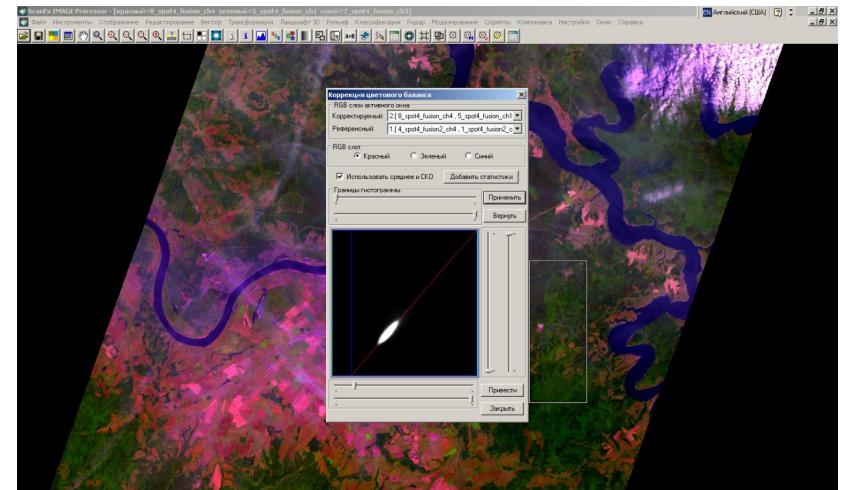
Scanex IMAGE Processor - [красный=8_spot4_fusion_ch4 зеленый=5_spot4_fusion_ch1 синий=7_spot4_fusion_ch3]

Файл Инструменты Отображение Редактирование Вектор Трансформация Ландшафт 3D Рельеф Классификация Радар Моделирование Скрипты Компоновка Настройки Окно Справка

EN Английский (США)

Коррекция цветового баланса

RGB слои активного окна

Корректируемый: 2.[8_spot4_fusion_ch4 , 5_spot4_fusion_ch1

Референсный: 1.[4_spot4_fusion2_ch4 , 1_spot4_fusion2_c

RGB слот

Красный Зеленый Синий

Использовать среднее и СКО

Добавить статистики

Границы гистограммы

Применить

Вернуть

Привести

Закрыть